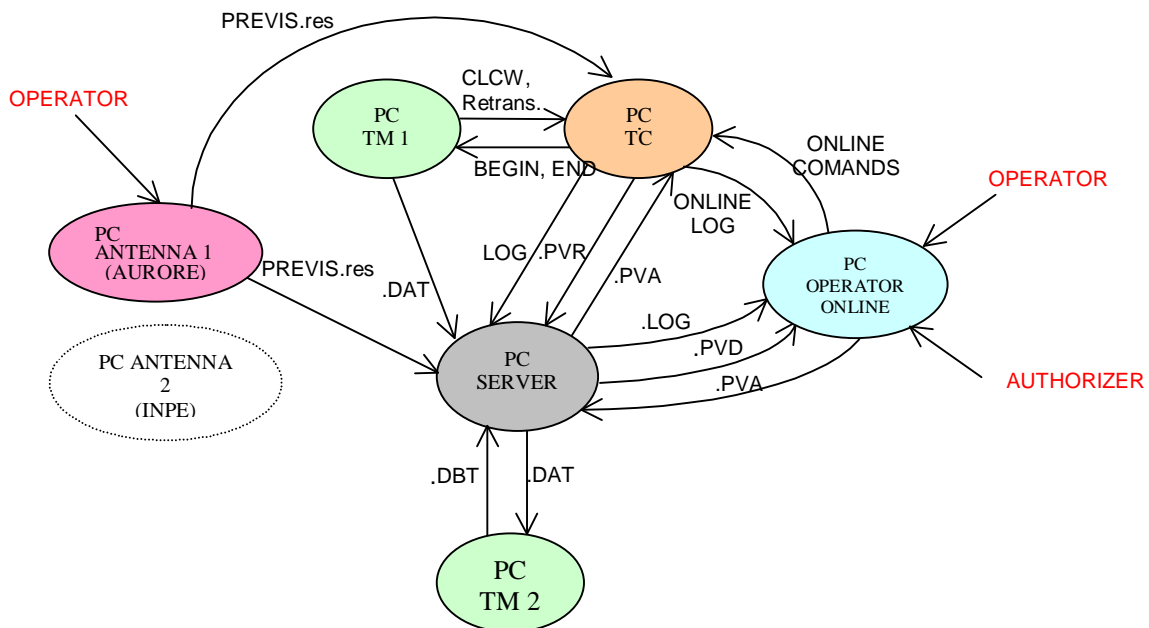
PREVIS.res

OPERATOR

PC
TM 1

CLCW,
Retrans.

PC
TC

BEGIN, END

ONLINE
COMANDS

OPERATOR

ONLINE
LOG

PC
ANTENNA 1
(AURORE)

PREVIS.res

LOG

.PVR

.PVA

.DAT

PC
OPERATOR
ONLINE

.LOG

PC ANTENNA
2
(INPE)

PC
SERVER

.PVD

.PVA

AUTHORIZER

.DBT

.DAT

PC
TM 2